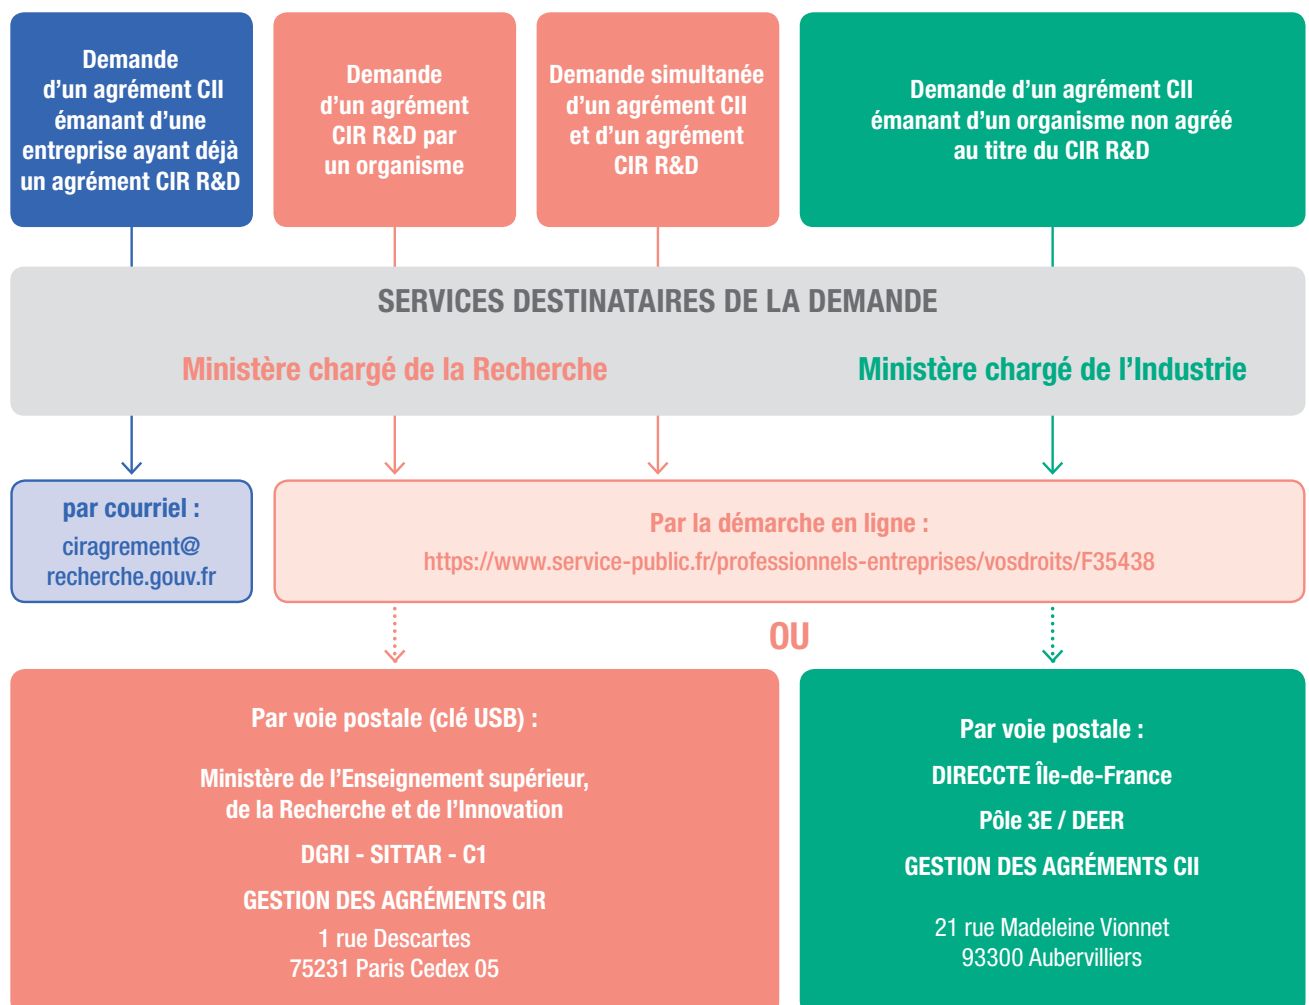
Demande d’un agrément CII émanant d’une entreprise ayant déjà un agrément CIR R&D

Demande d’un agrément CIR R&D par un organisme

Demande simultanée d’un agrément CII et d’un agrément CIR R&D

Demande d’un agrément CII émanant d’un organisme non agréé au titre du CIR R&D

SERVICES DESTINATAIRES DE LA DEMANDE

Ministère chargé de la Recherche

Ministère chargé de l’Industrie

par courriel :
ciragrement@recherche.gouv.fr

Par la démarche en ligne :
https://www.service-public.fr/professionnels-entreprises/vosdroits/F35438

OU

Par voie postale (clé USB) :

Ministère de l’Enseignement supérieur, de la Recherche et de l’Innovation

DGRI - SITTAR - C1

GESTION DES AGRÉMENTS CIR

1 rue Descartes
75231 Paris Cedex 05

Par voie postale :

DIRECCTE Île-de-France

Pôle 3E / DEER

GESTION DES AGRÉMENTS CII

21 rue Madeleine Vionnet
93300 Aubervilliers